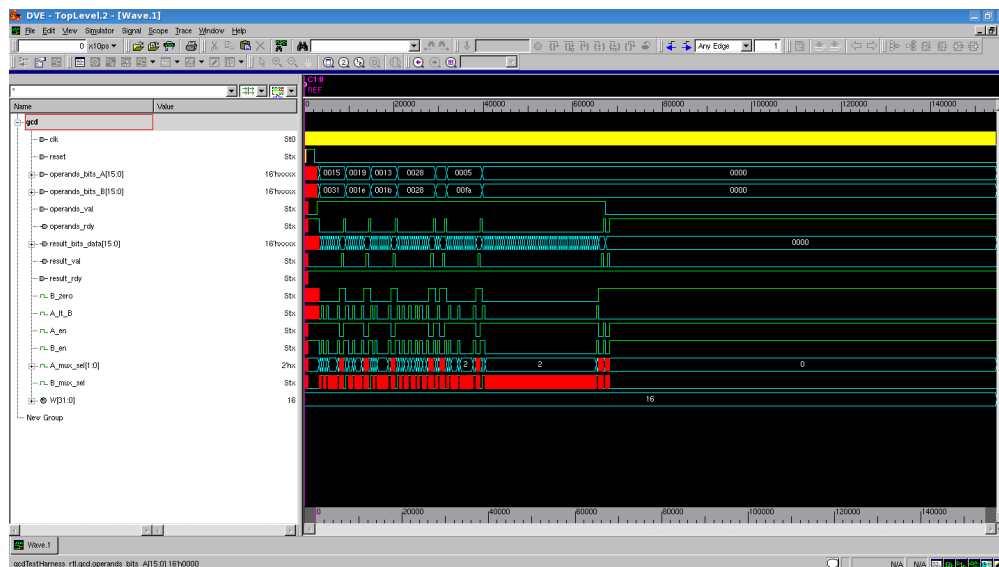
DVE - TopLevel.2 - [Wave.1]

File Edit View Simulator Signal Scope Trace Window Help

0 x10ps

Any Edge

1

C1:0
REF

Name	Value

gcd
clk	St0
reset	Stx
operands_bits_A[15:0]	16'hxxxx
operands_bits_B[15:0]	16'hxxxx
operands_val	Stx
operands_rdy	Stx
result_bits_data[15:0]	16'hxxxx
result_val	Stx
result_rdy	Stx
B_zero	Stx
A_lt_B	Stx
A_en	Stx
B_en	Stx
A_mux_sel[1:0]	2'hx
B_mux_sel	Stx
W[31:0]	16
New Group

0 20000 40000 60000 80000 100000 120000 140000

0015 0019 0013 0028 0005 0000
0031 001e 001b 0028 00fa 0000
0000
2 2 0
16

0 20000 40000 60000 80000 100000 120000 140000

Wave.1

gcdTestHarness_rtl.gcd.operands_bits_A[15:0] 16'h0000

N/A N/A